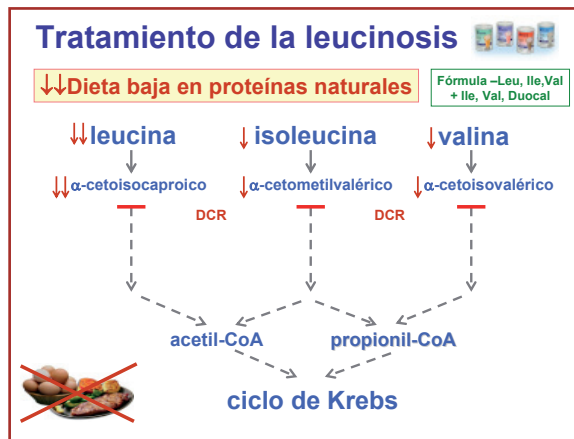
Tratamiento de la leucinosis

↓↓Dieta baja en proteínas naturales

Fórmula –Leu, Ile,Val + Ile, Val, Duocal

↓↓leucina ↓ isoleucina ↓valina

↓↓α-cetoisocaproico ↓α-cetometilvalérico ↓α-cetoisovalérico

DCR DCR

acetil-CoA propionil-CoA

ciclo de Krebs